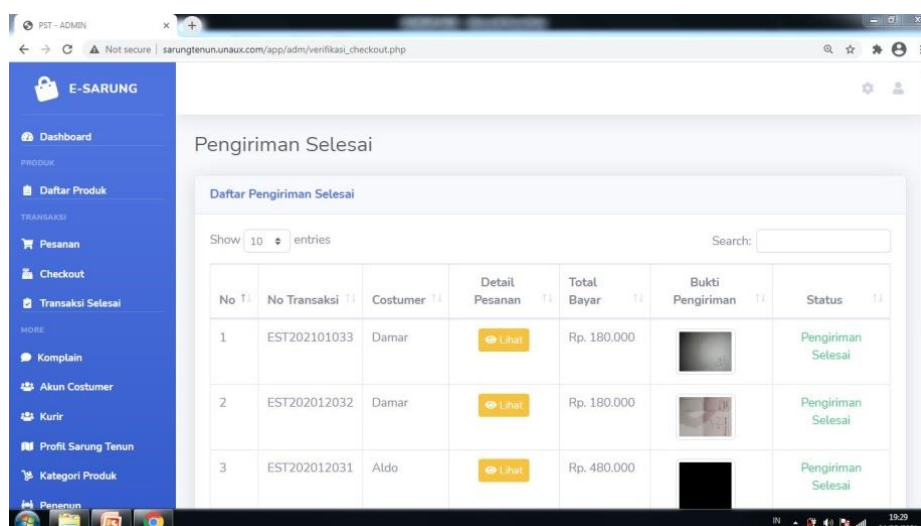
PST - ADMIN
Not secure | sarungtenun.unaux.com/app/adm/verifikasi_checkout.php

E-SARUNG

Dashboard
PRODUK
Daftar Produk
TRANSAKSI
Pesanan
Checkout
Transaksi Selesai
MORE
Komplain
Akun Costumer
Kurir
Profil Sarung Tenun
Kategori Produk
Penenun

Pengiriman Selesai

Daftar Pengiriman Selesai

Show 10 entries

Search:

| No | No Transaksi | Costumer | Detail Pesanan | Total Bayar | Bukti Pengiriman | Status |
|---|---|---|---|---|---|---|
| 1 | EST202101033 | Damar | Lihat | Rp. 180.000 | | Pengiriman Selesai |
| 2 | EST202012032 | Damar | Lihat | Rp. 180.000 | | Pengiriman Selesai |
| 3 | EST202012031 | Aldo | Lihat | Rp. 480.000 | | Pengiriman Selesai |

IN 19:29